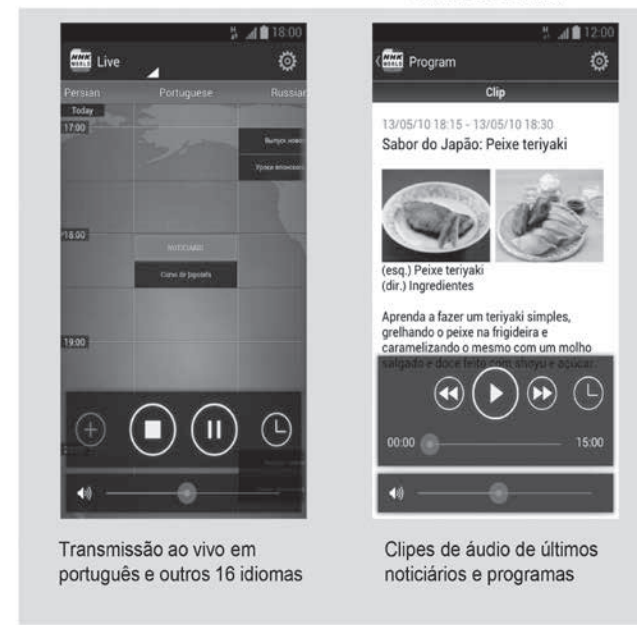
18:00

NHK WORLD Live

Persian Portuguese Russian

Today

17:00

Выпуск новостей

Уроки японского

18:00

NOTICIÁRIO

Curso de japonês

19:00

00:00 15:00

Transmissão ao vivo em português e outros 16 idiomas

12:00

NHK WORLD Program

Clip

13/05/10 18:15 - 13/05/10 18:30

Sabor do Japão: Peixe teriyaki

(esq.) Peixe teriyaki
(dir.) Ingredientes

Aprenda a fazer um teriyaki simples, grelhando o peixe na frigideira e caramelizando o mesmo com um molho salgado e doce feito com shoyu e açúcar.

00:00 15:00

Clipes de áudio de últimos noticiários e programas